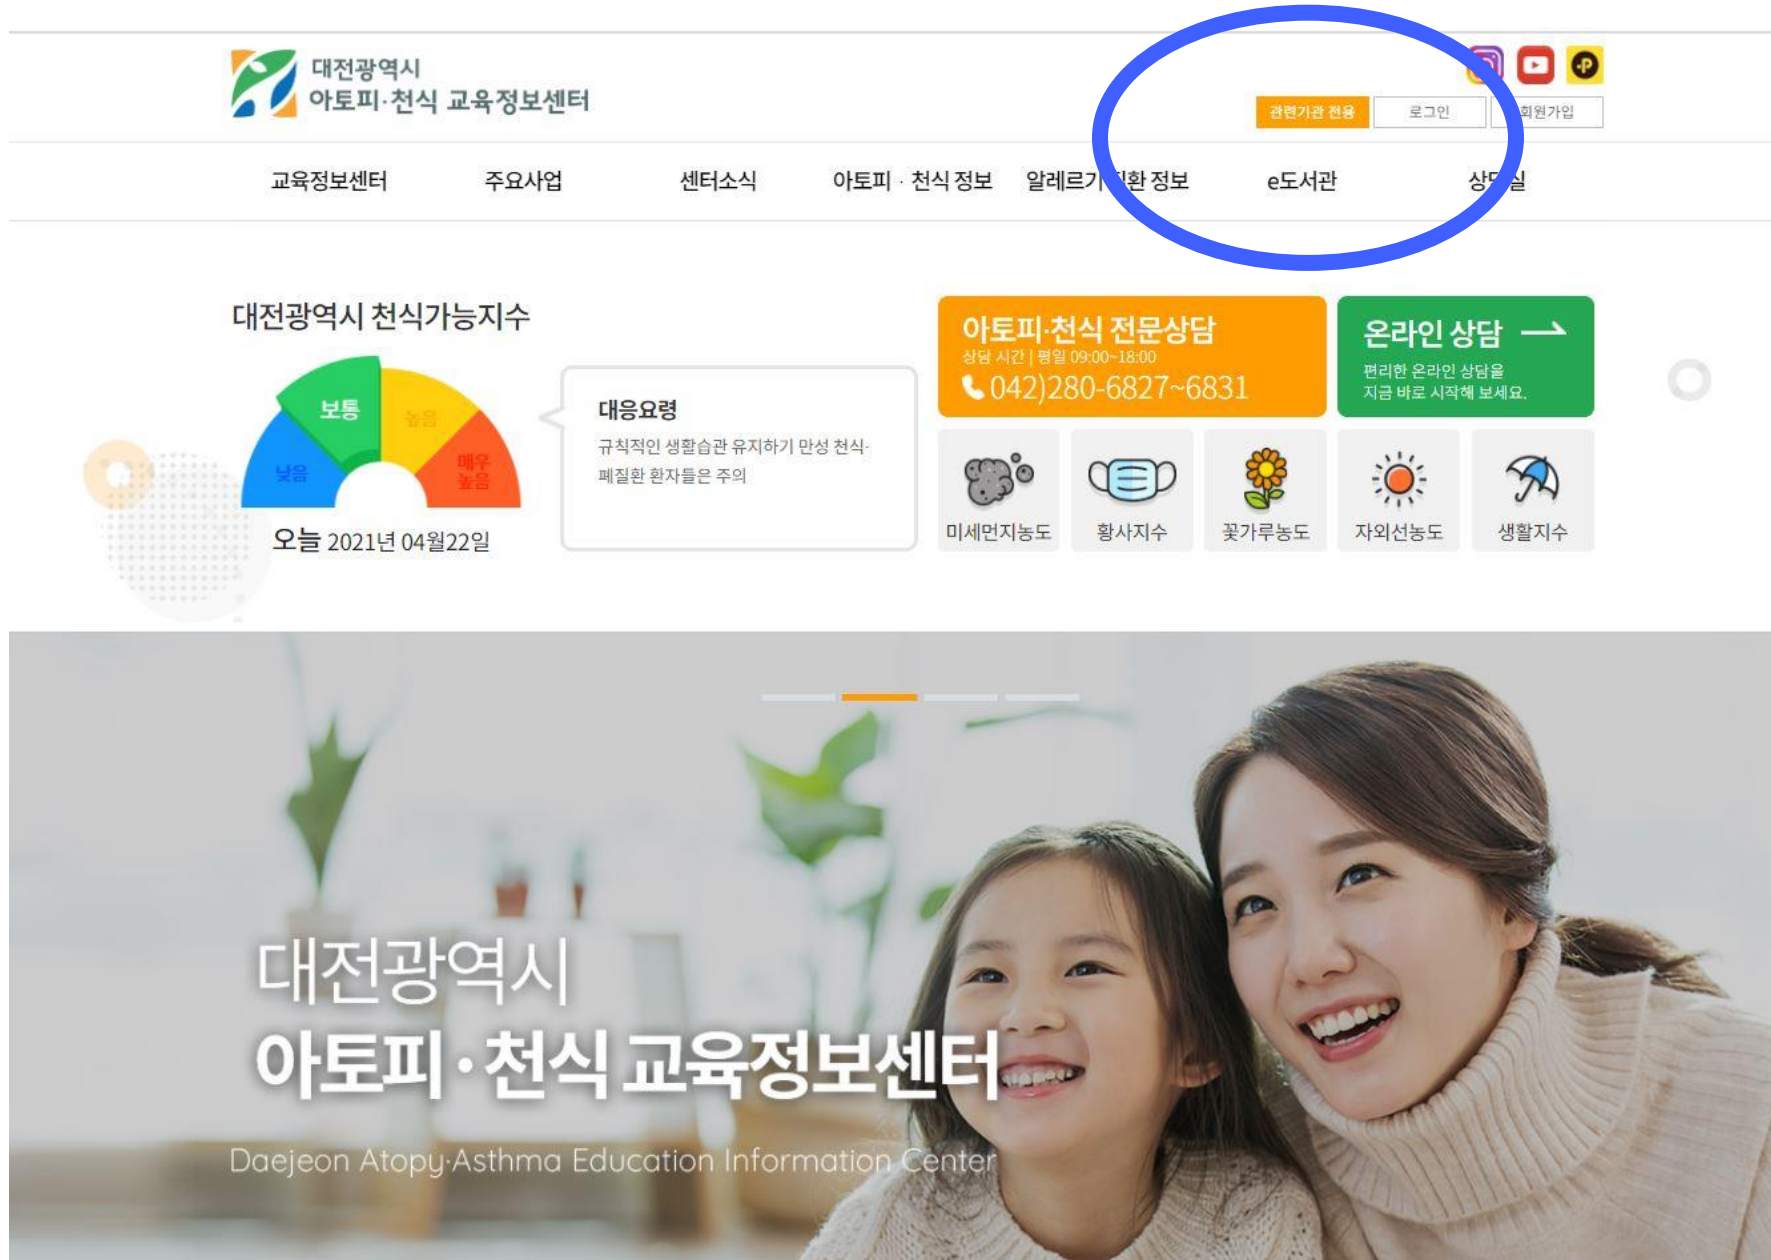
대전광역시
아토피·천식 교육정보센터

관련기관 전용
로그인
회원가입

교육정보센터
주요사업
센터소식
아토피 · 천식 정보
알레르기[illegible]환 정보
e도서관
상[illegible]실

대전광역시 천식가능지수

보통
높음
낮음
매우 높음

오늘 2021년 04월22일

대응요령
규칙적인 생활습관 유지하기 만성 천식·폐질환 환자들은 주의

아토피·천식 전문상담
상담 시간 | 평일 09:00~18:00
042)280-6827~6831

온라인 상담
편리한 온라인 상담을 지금 바로 시작해 보세요.

미세먼지농도
황사지수
꽃가루농도
자외선농도
생활지수

대전광역시
아토피·천식 교육정보센터
Daejeon Atopy·Asthma Education Information Center